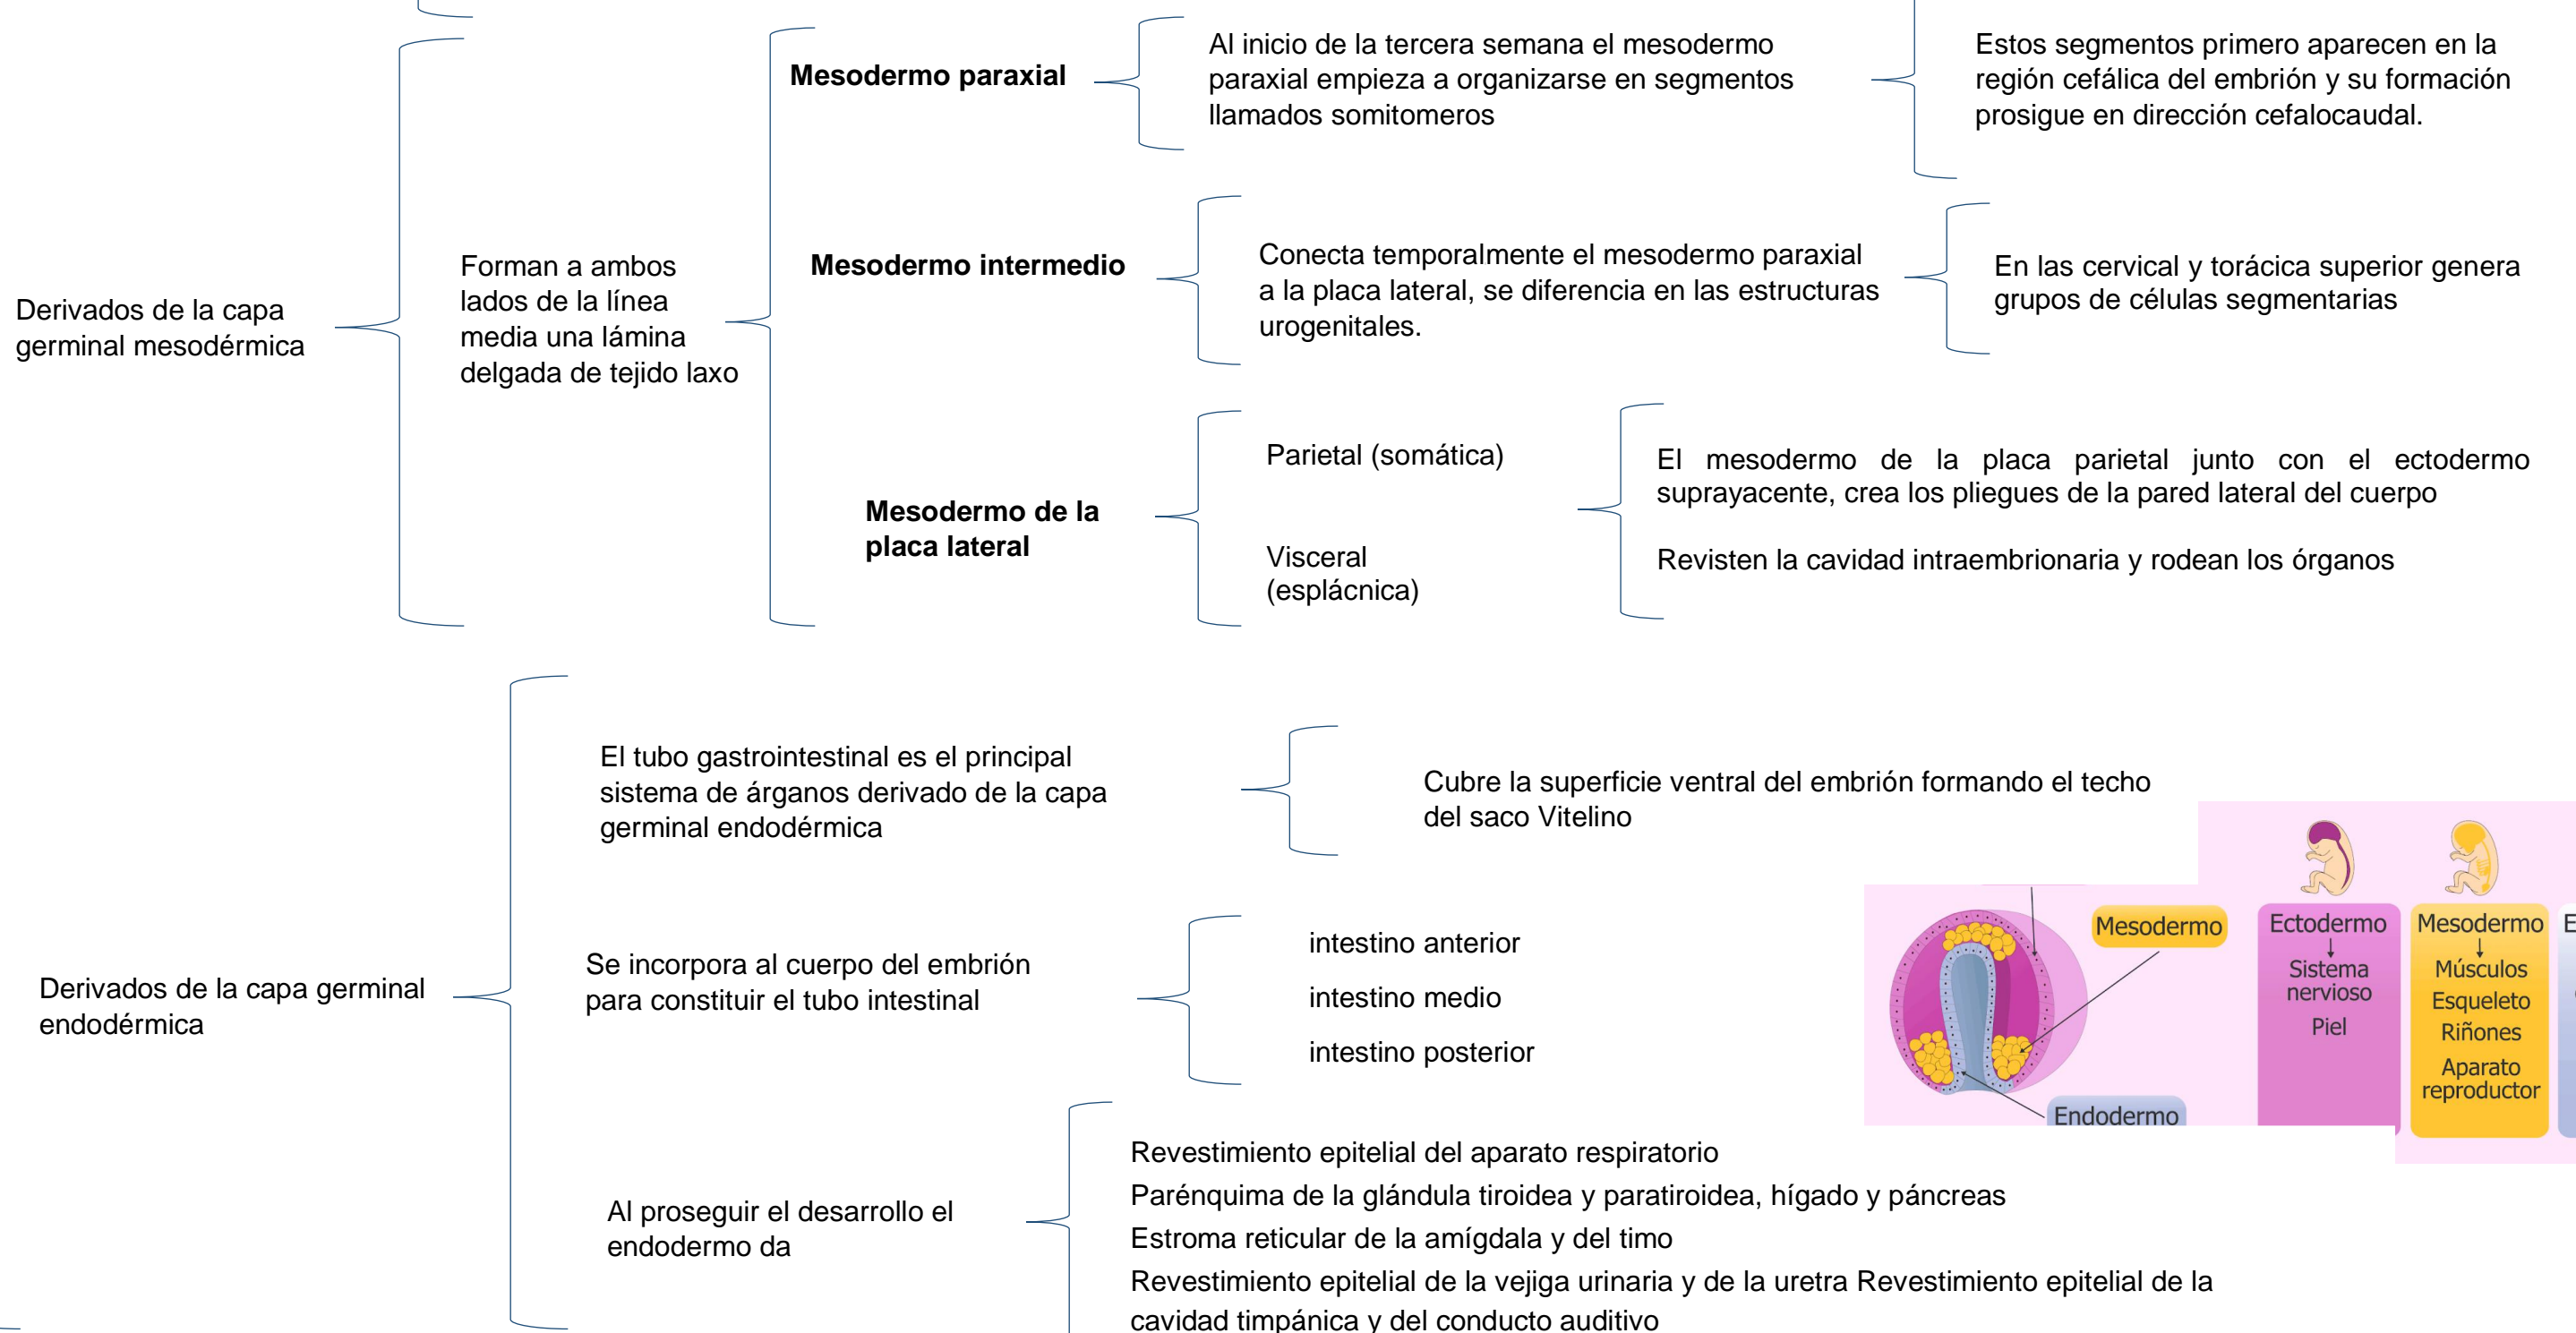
Derivados de la capa germinal mesodérmica

Forman a ambos lados de la línea media una lámina delgada de tejido laxo

Mesodermo paraxial

Al inicio de la tercera semana el mesodermo paraxial empieza a organizarse en segmentos llamados somitomeros

Estos segmentos primero aparecen en la región cefálica del embrión y su formación prosigue en dirección cefalocaudal.

Mesodermo intermedio

Conecta temporalmente el mesodermo paraxial a la placa lateral, se diferencia en las estructuras urogenitales.

En las cervical y torácica superior genera grupos de células segmentarias

Mesodermo de la placa lateral

Parietal (somática)

El mesodermo de la placa parietal junto con el ectodermo suprayacente, crea los pliegues de la pared lateral del cuerpo

Visceral (esplácnica)

Revisten la cavidad intraembrionaria y rodean los órganos

Derivados de la capa germinal endodérmica

El tubo gastrointestinal es el principal sistema de árganos derivado de la capa germinal endodérmica

Cubre la superficie ventral del embrión formando el techo del saco Vitelino

Se incorpora al cuerpo del embrión para constituir el tubo intestinal

intestino anterior

intestino medio

intestino posterior

Mesodermo

Endodermo

Ectodermo
Sistema nervioso
Piel

Mesodermo
Músculos
Esqueleto
Riñones
Aparato reproductor

E

Al proseguir el desarrollo el endodermo da

Revestimiento epitelial del aparato respiratorio
Parénquima de la glándula tiroidea y paratiroidea, hígado y páncreas
Estroma reticular de la amígdala y del timo
Revestimiento epitelial de la vejiga urinaria y de la uretra Revestimiento epitelial de la cavidad timpánica y del conducto auditivo